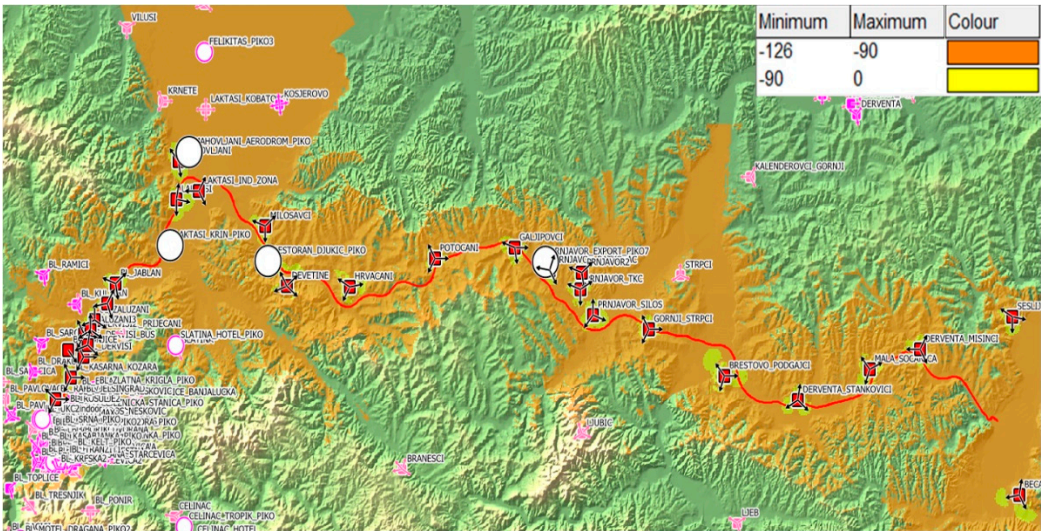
| Minimum | Maximum | Colour |
|---|---|---|
| -126 | -90 | |
| -90 | 0 | |

VILUSI
FELIKITAS_PIKO3
KRNETE
LAKTASI_KOBATOVCI
KOSJEROVO
DERVENTA
MAHOVLJANI_AERODROM_PIKO
MAHOVLJANI
LAKTASI_IND_ZONA
KALENDEROVCI_GORNJI
MILOSAVCI
LAKTASI_KRIN_PIKO
RESTORAN_DJUKIC_PIKO
POTOCANI
GALJIPOVCI
PRNJAVOR_EXPORT_PIKO
PRNJAVOR2
PRNJAVOR
DEVETINE
HRVACANI
PRNJAVOR_TKC
STRPCI
BL_RAMICI
BL_JABLAN
PRNJAVOR_SILOS
SESLIJE
BL_ZALUZANI
GORNJI_STRPCI
BL_PRIJECANI
SLATINA_HOTEL_PIKO
SLATINA
DERVENTA_MISINCI
BL_KASARNA_KOZARA
MALA_SOCANICA
BRESTOVO_PODGAJCI
BL_PAVLOVAC
BL_ZLATNA_KRIGLA_PIKO
BANJALUKA
DERVENTA_STANKOVICI
BL_SRNA_PIKO
LJUBIC
BRANESCI
BL_STARCEVICA
BL_TOPLICE
BL_TRESNJIK
BL_PONIR
CELINAC_TROPIK_PIKO
CELINAC
CELINAC_HOTEL
BL_MOTEL_DRAGANA_PIKO2
LJEB
BECA